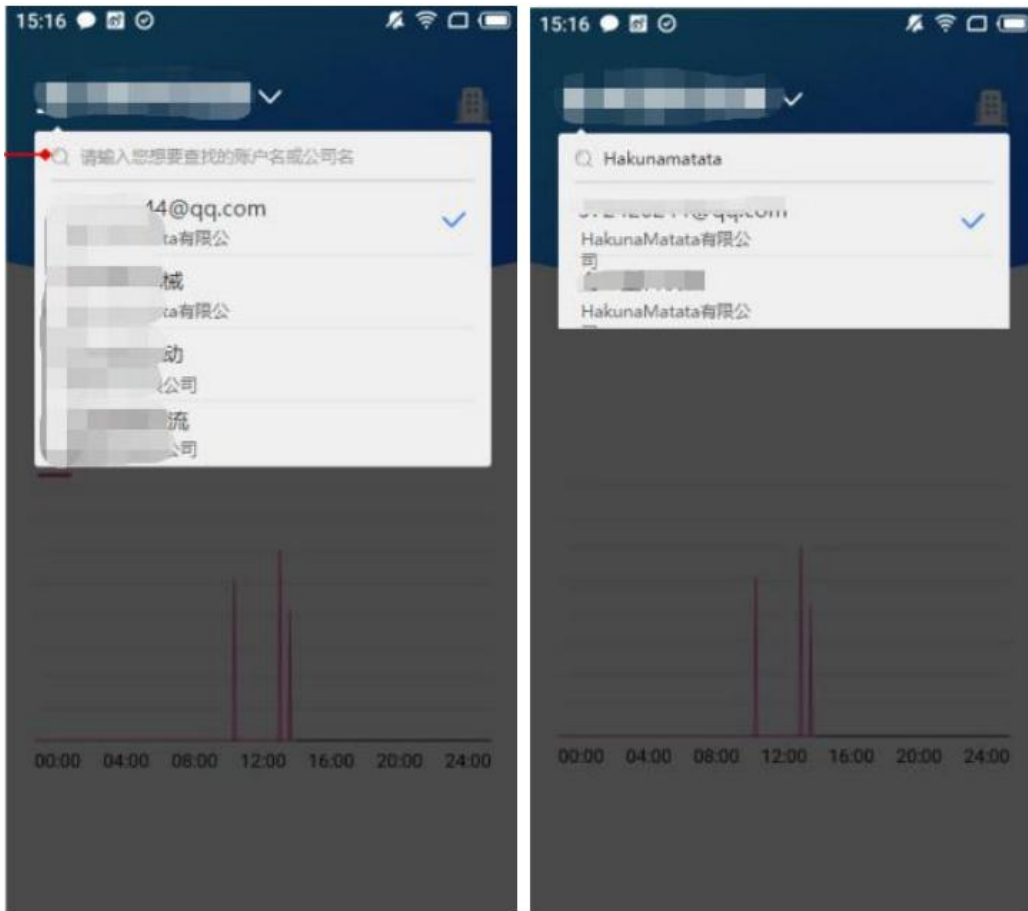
15:16

请输入您想要查找的账户名或公司名

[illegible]44@qq.com
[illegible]ta有限公

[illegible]械
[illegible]ta有限公

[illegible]动
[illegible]公司

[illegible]流
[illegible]公司

00:00 04:00 08:00 12:00 16:00 20:00 24:00

15:16

Hakunamatata

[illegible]@qq.com
HakunaMatata有限公司

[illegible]
HakunaMatata有限公

00:00 04:00 08:00 12:00 16:00 20:00 24:00